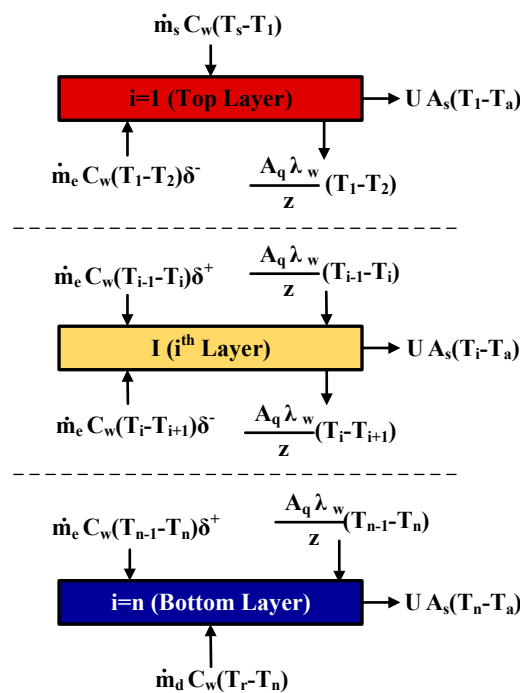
$\dot{m}_s C_w(T_s-T_1)$

i=1 (Top Layer)

$U A_s(T_1-T_a)$

$\dot{m}_e C_w(T_1-T_2)\delta^-$

$\frac{A_q \lambda_w}{z}(T_1-T_2)$

$\dot{m}_e C_w(T_{i-1}-T_i)\delta^+$

$\frac{A_q \lambda_w}{z}(T_{i-1}-T_i)$

I (i$^{th}$ Layer)

$U A_s(T_i-T_a)$

$\dot{m}_e C_w(T_i-T_{i+1})\delta^-$

$\frac{A_q \lambda_w}{z}(T_i-T_{i+1})$

$\dot{m}_e C_w(T_{n-1}-T_n)\delta^+$

$\frac{A_q \lambda_w}{z}(T_{n-1}-T_n)$

i=n (Bottom Layer)

$U A_s(T_n-T_a)$

$\dot{m}_d C_w(T_r-T_n)$